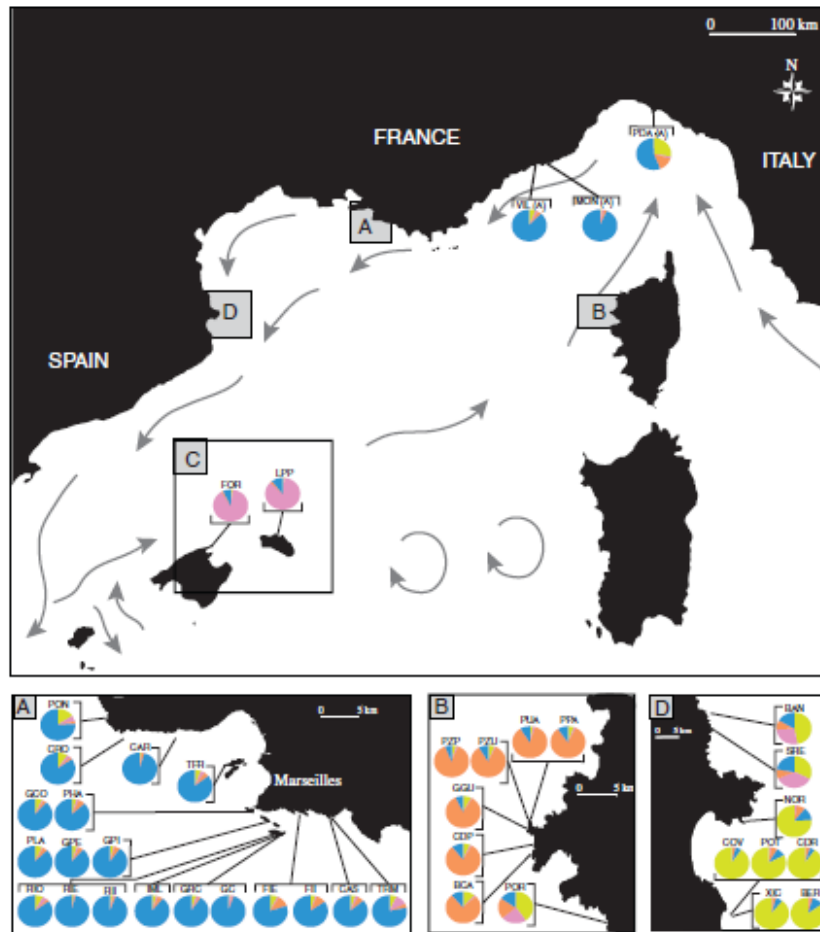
0 100 km

N

FRANCE

ITALY

PDA (A)

VIL (A)

MON (A)

A

D

B

SPAIN

C

FOR

LPP

A

0 5 km

PON

CRO

CAR

TFR

Marseilles

GCO

PRA

PLA

GPE

GPI

RIO

RS

RI

MI

GRC

GC

FE

FI

CAS

TRM

B

PZP

PZU

PUA

PPA

0 5 km

GGU

CDP

BCA

POR

D

0 5 km

BAN

SRE

NOR

COV

POT

CDR

XIC

BER